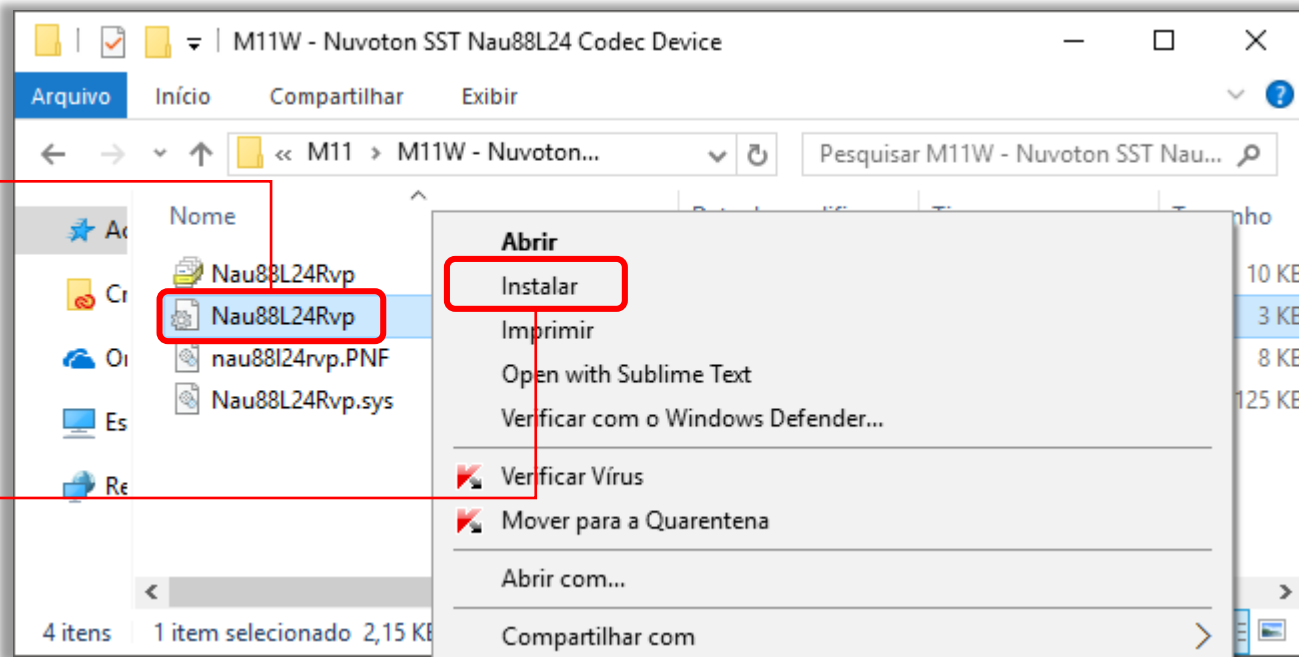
M11W - Nuvoton SST Nau88L24 Codec Device

Arquivo Início Compartilhar Exibir

« M11 › M11W - Nuvoton...

Pesquisar M11W - Nuvoton SST Nau...

Ac
Cr
O
Es
Re

Nome

Nau88L24Rvp
Nau88L24Rvp
nau88l24rvp.PNF
Nau88L24Rvp.sys

10 KB
3 KB
8 KB
125 KB

Abrir
Instalar
Imprimir
Open with Sublime Text
Verificar com o Windows Defender...
Verificar Vírus
Mover para a Quarentena
Abrir com...
Compartilhar com

4 itens 1 item selecionado 2,15 KB